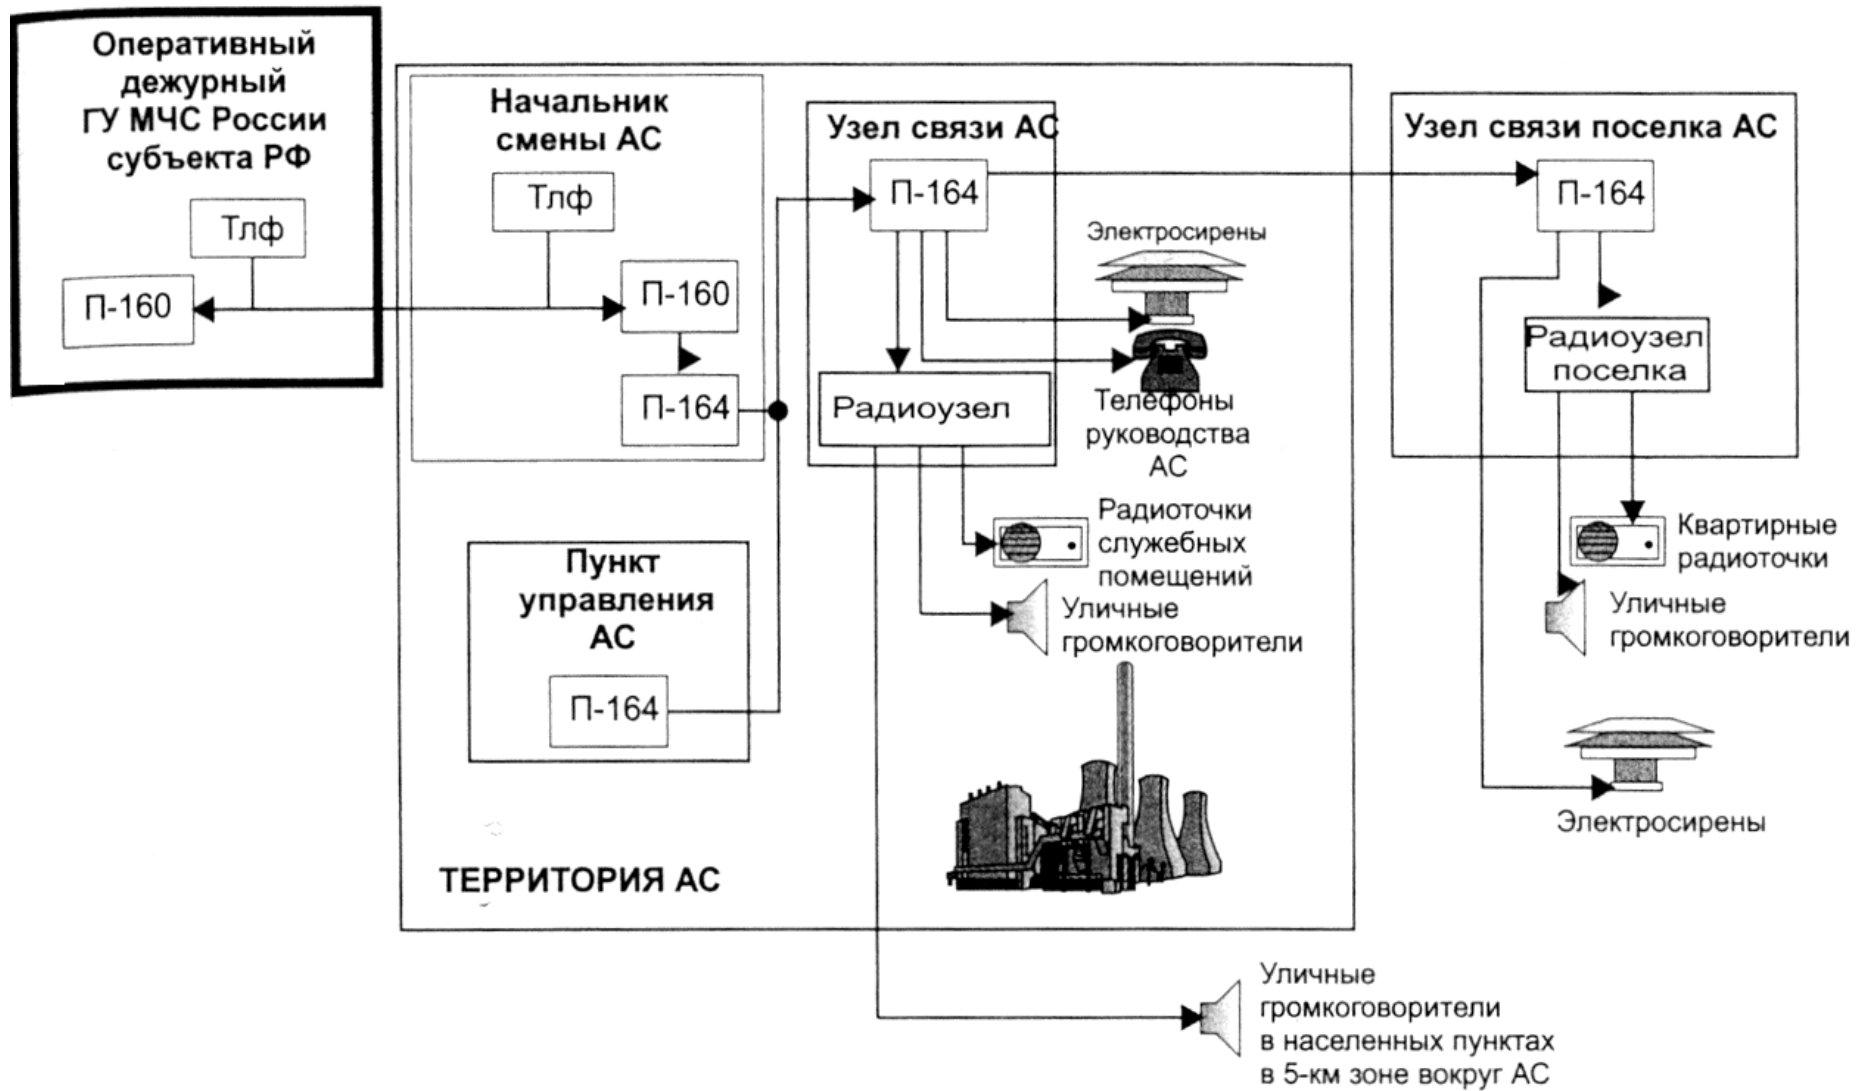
Оперативный дежурный ГУ МЧС России субъекта РФ

Тлф

П-160

Начальник смены АС

Тлф

П-160

П-164

Узел связи АС

П-164

Электросирены

Радиоузел

Телефоны руководства АС

Радиоточки служебных помещений

Уличные громкоговорители

Пункт управления АС

П-164

ТЕРРИТОРИЯ АС

Узел связи поселка АС

П-164

Радиоузел поселка

Квартирные радиоточки

Уличные громкоговорители

Электросирены

Уличные громкоговорители в населенных пунктах в 5-км зоне вокруг АС